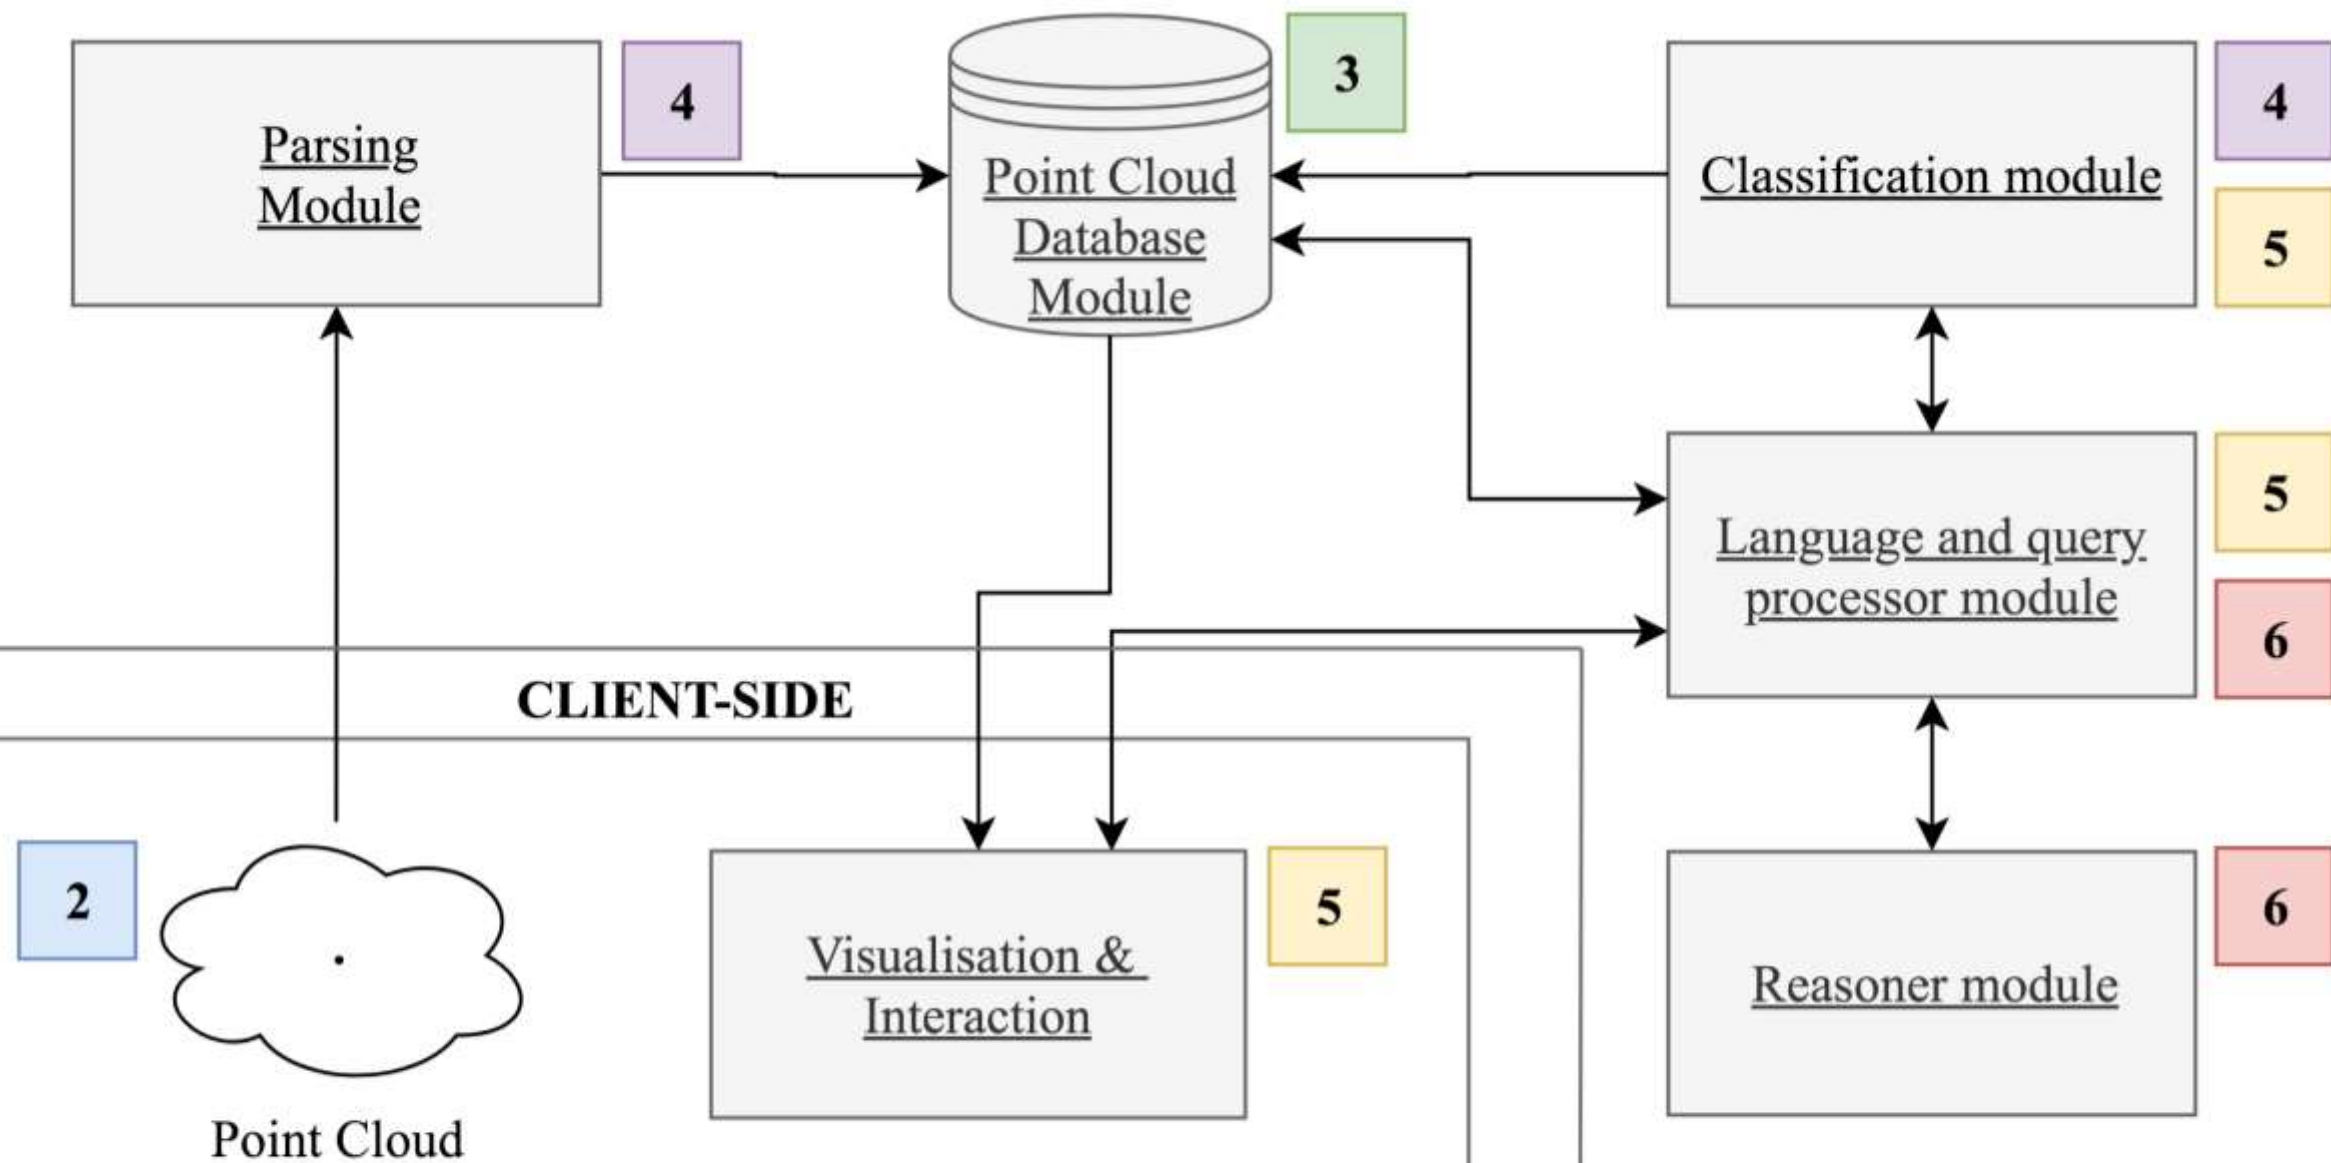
Parsing Module

4

Point Cloud Database Module

3

Classification module

4

5

Language and query processor module

5

6

CLIENT-SIDE

2

Visualisation & Interaction

5

Reasoner module

6

Point Cloud